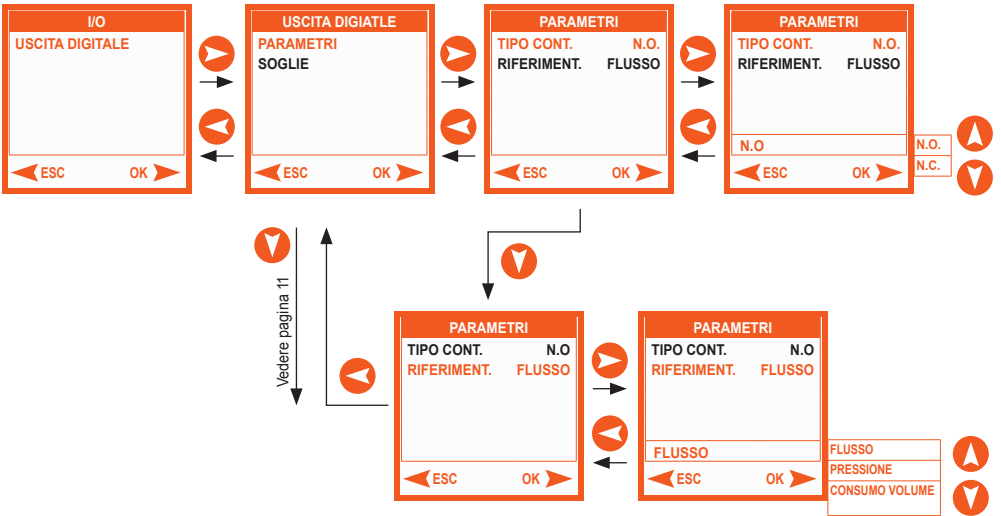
I/O
USCITA DIGITALE
ESC OK

USCITA DIGIATLE
PARAMETRI
SOGLIE
ESC OK

PARAMETRI
TIPO CONT. N.O.
RIFERIMENT. FLUSSO
ESC OK

PARAMETRI
TIPO CONT. N.O.
RIFERIMENT. FLUSSO
N.O
ESC OK

N.O.
N.C.

Vedere pagina 11

PARAMETRI
TIPO CONT. N.O
RIFERIMENT. FLUSSO
ESC OK

PARAMETRI
TIPO CONT. N.O
RIFERIMENT. FLUSSO
FLUSSO
ESC OK

FLUSSO
PRESSIONE
CONSUMO VOLUME